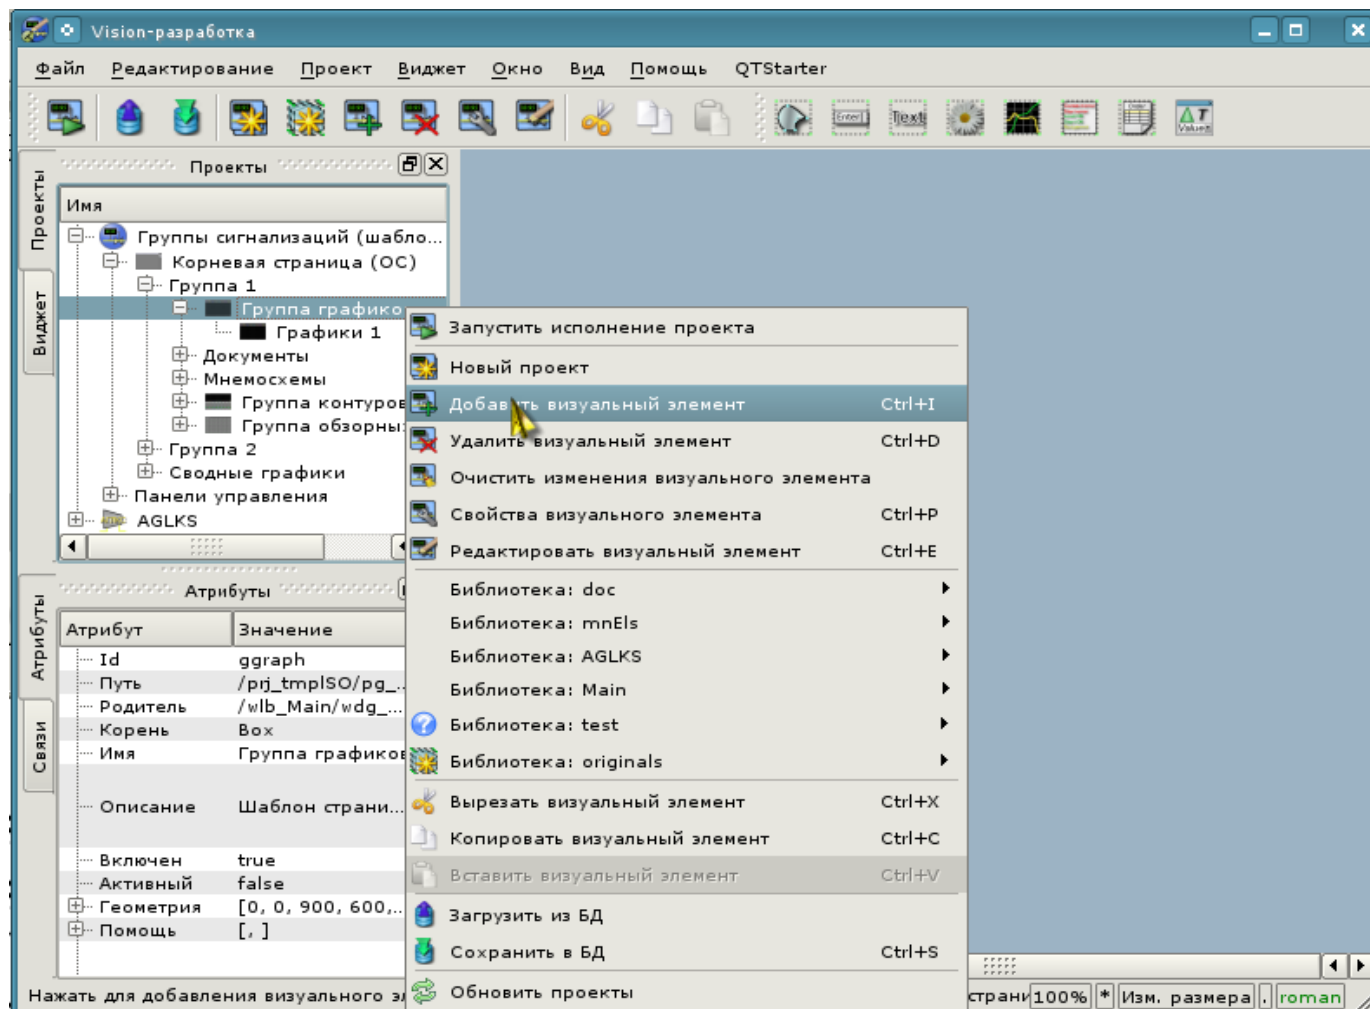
Vision-разработка

Файл Редактирование Проект Виджет Окно Вид Помощь QTStarter

Enter Text

Проекты

Виджет

Проекты

Имя

Группы сигнализаций (шабло...
Корневая страница (ОС)
Группа 1
Группа графико
Графики 1
Документы
Мнемосхемы
Группа контуров
Группа обзорны
Группа 2
Сводные графики
Панели управления
AGLKS

Атрибуты

Связи

Атрибуты

| Атрибут | Значение |
|---|---|
| Id | ggraph |
| Путь | /prj_tmplSO/pg_... |
| Родитель | /wlb_Main/wdg_... |
| Корень | Box |
| Имя | Группа графиков |
| Описание | Шаблон страни... |
| Включен | true |
| Активный | false |
| Геометрия | [0, 0, 900, 600,... |
| Помощь | [, ] |

Запустить исполнение проекта
Новый проект
Добавить визуальный элемент Ctrl+I
Удалить визуальный элемент Ctrl+D
Очистить изменения визуального элемента
Свойства визуального элемента Ctrl+P
Редактировать визуальный элемент Ctrl+E
Библиотека: doc
Библиотека: mnEls
Библиотека: AGLKS
Библиотека: Main
Библиотека: test
Библиотека: originals
Вырезать визуальный элемент Ctrl+X
Копировать визуальный элемент Ctrl+C
Вставить визуальный элемент Ctrl+V
Загрузить из БД
Сохранить в БД Ctrl+S
Обновить проекты

Нажать для добавления визуального эл

страни 100% * Изм. размера . roman